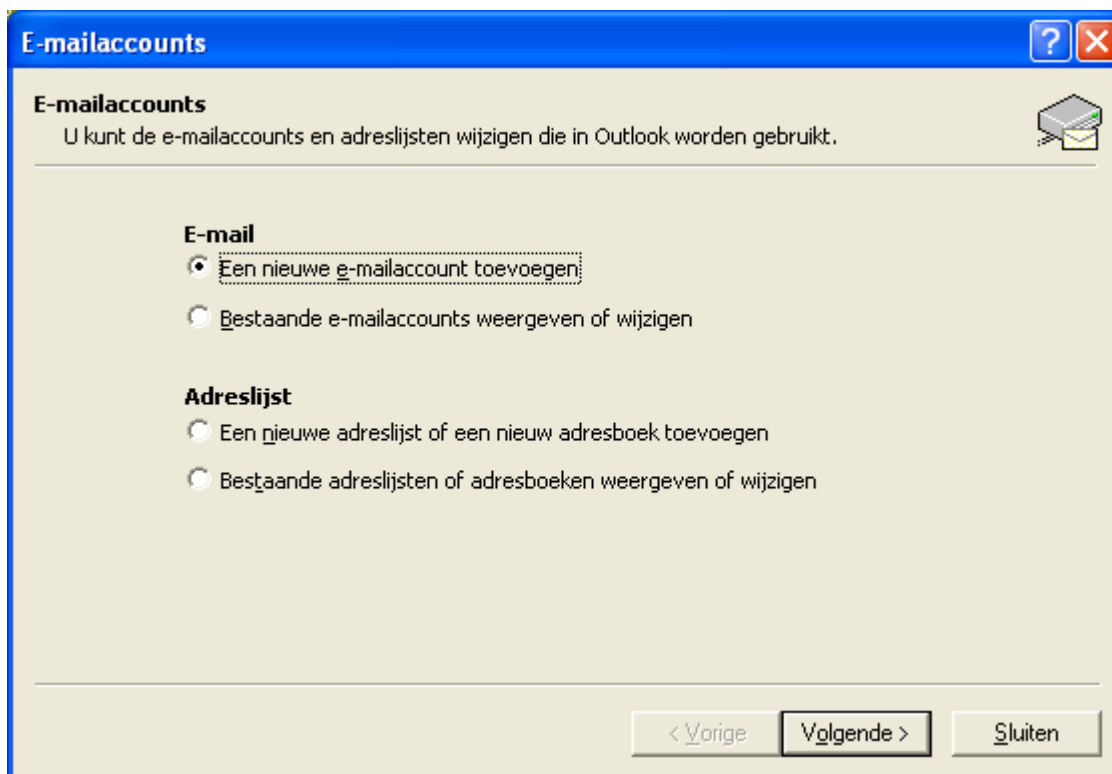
E-mailaccounts

E-mailaccounts
U kunt de e-mailaccounts en adreslijsten wijzigen die in Outlook worden gebruikt.

E-mail
Een nieuwe e-mailaccount toevoegen
Bestaande e-mailaccounts weergeven of wijzigen

Adreslijst
Een nieuwe adreslijst of een nieuw adresboek toevoegen
Bestaande adreslijsten of adresboeken weergeven of wijzigen

< Vorige
Volgende >
Sluiten